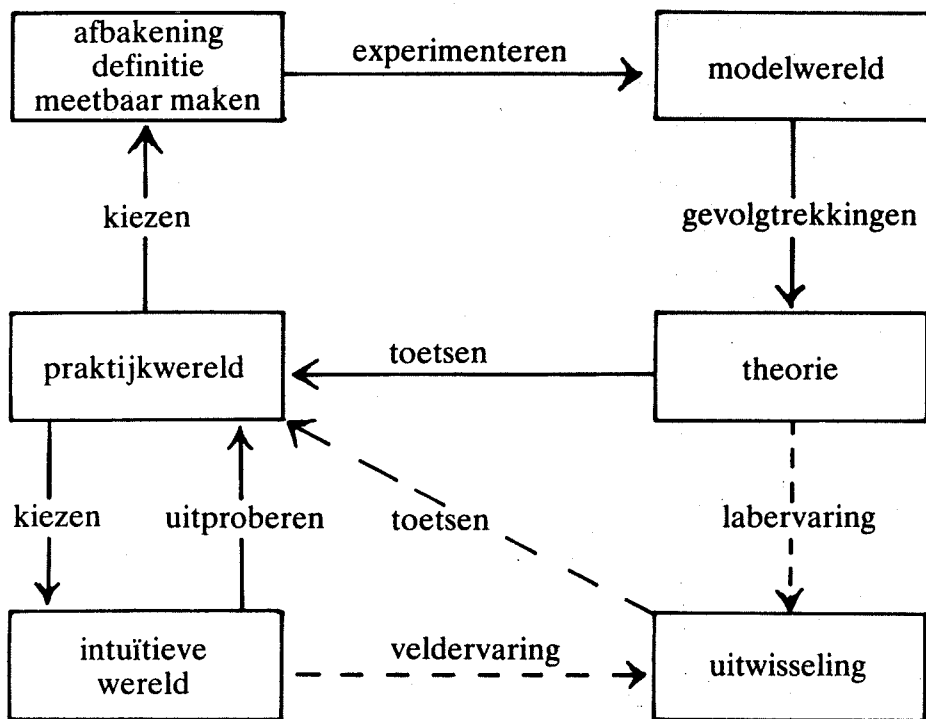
afbakening
definitie
meetbaar maken

experimenteren

modelwereld

kiezen

gevolgtrekkingen

praktijkwereld

toetsen

theorie

kiezen

uitproberen

toetsen

labervaring

intuïtieve
wereld

veldervaring

uitwisseling